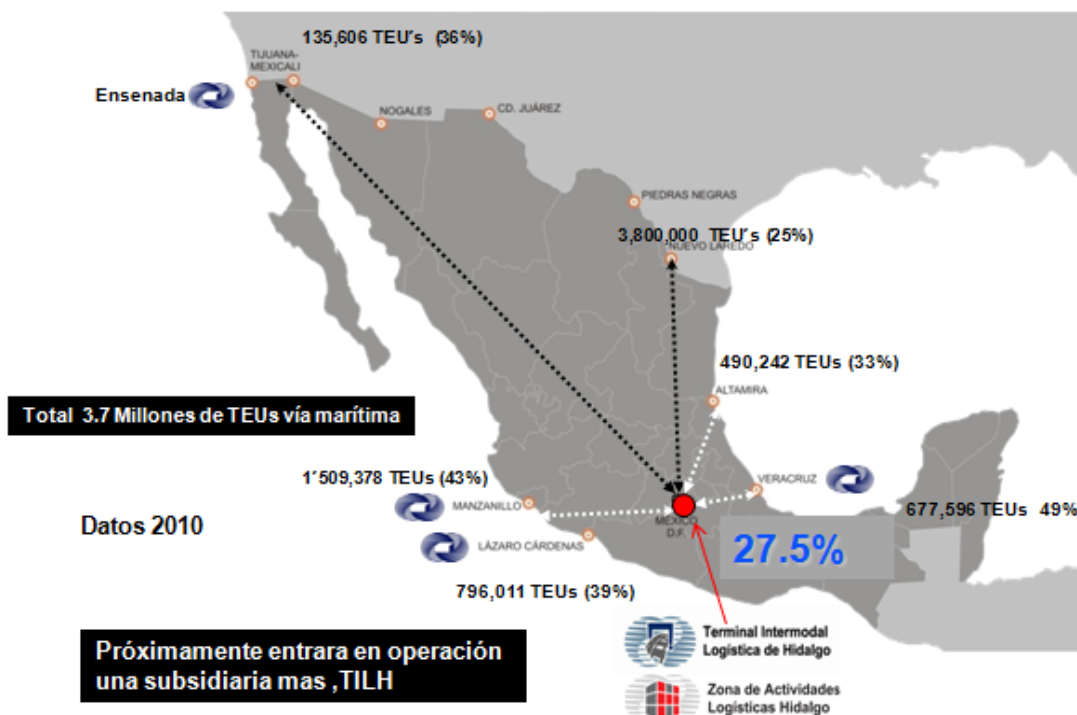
135,606 TEU's (36%)

TIJUANA-MEXICALI

Ensenada

NOGALES

CD. JUÁREZ

PIEDRAS NEGRAS

3,800,000 TEU's (25%)

NUEVO LAREDO

490,242 TEUs (33%)

ALTAMIRA

Total 3.7 Millones de TEUs vía marítima

1´509,378 TEUs (43%)

VERACRUZ

MANZANILLO

MÉXICO D.F.

677,596 TEUs 49%

Datos 2010

LÁZARO CÁRDENAS

27.5%

796,011 TEUs (39%)

Próximamente entrara en operación una subsidiaria mas ,TILH

Terminal Intermodal Logística de Hidalgo

Zona de Actividades Logísticas Hidalgo